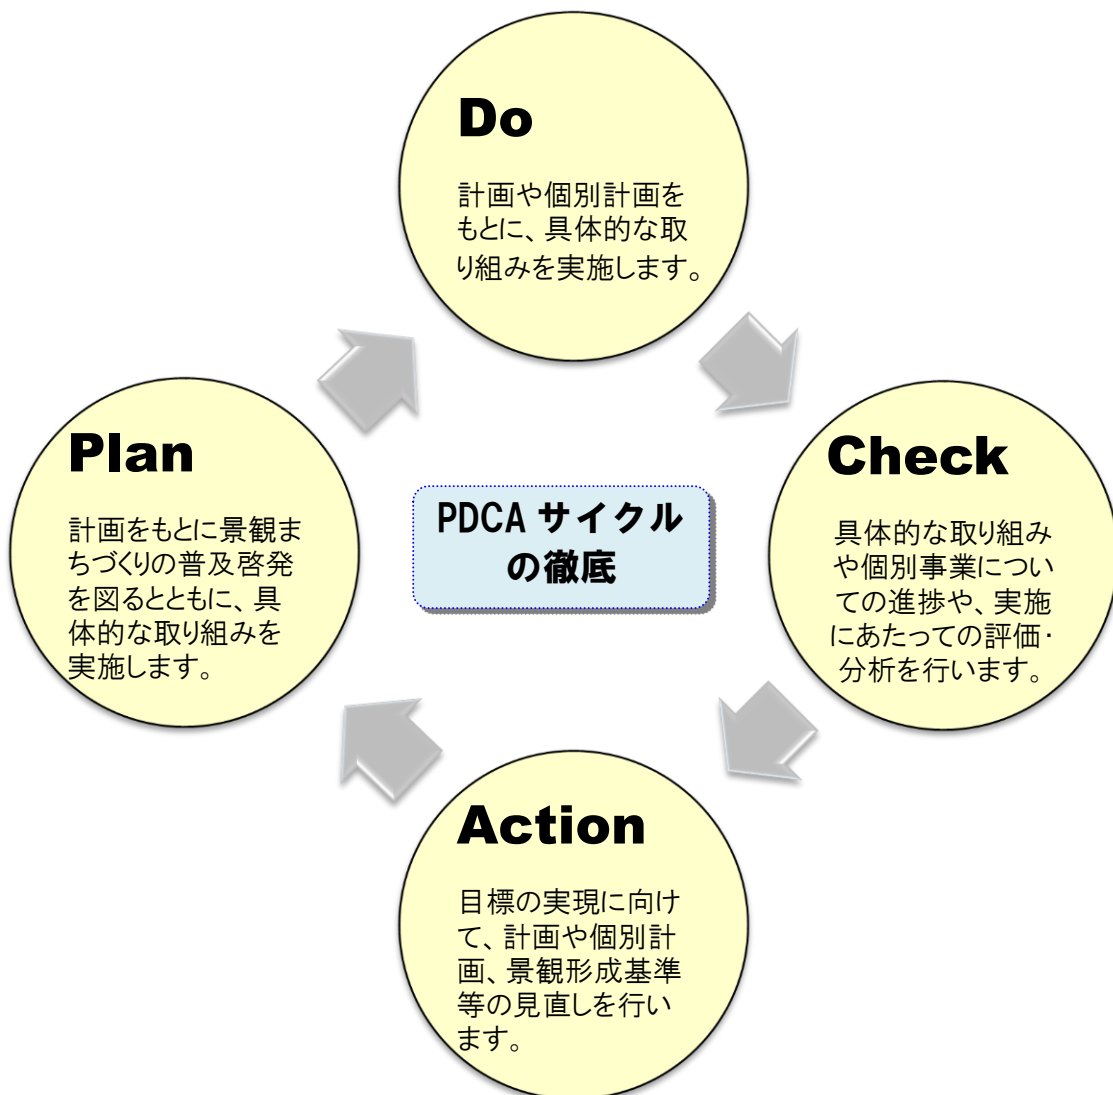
Do

計画や個別計画をもとに、具体的な取り組みを実施します。

Plan

計画をもとに景観まちづくりの普及啓発を図るとともに、具体的な取り組みを実施します。

PDCA サイクルの徹底

Check

具体的な取り組みや個別事業についての進捗や、実施にあたっての評価・分析を行います。

Action

目標の実現に向けて、計画や個別計画、景観形成基準等の見直しを行います。